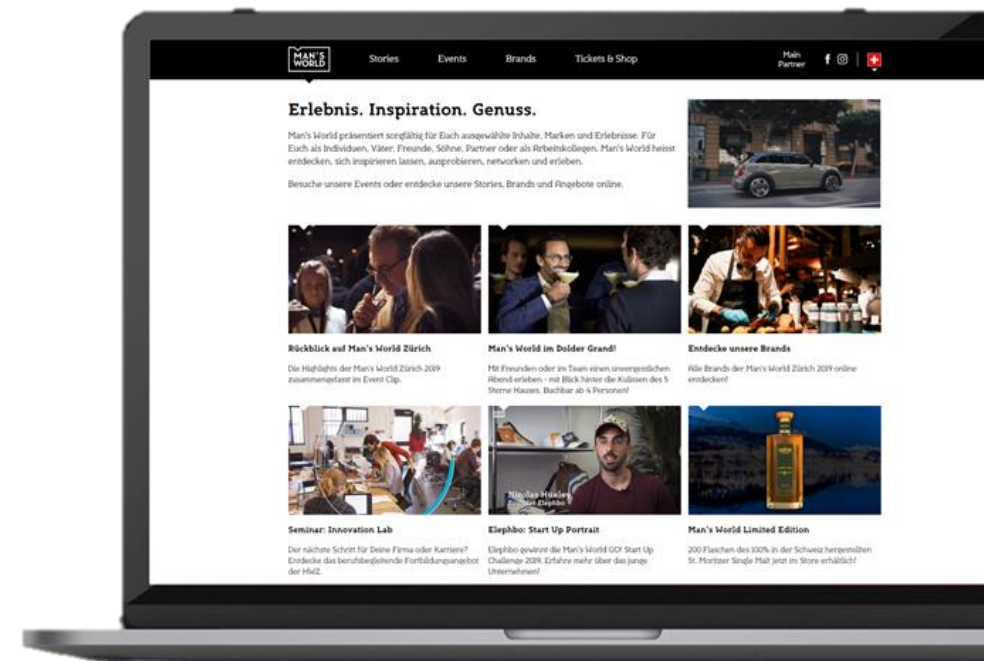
MAN'S WORLD

Stories Events Brands Tickets & Shop

Main Partner

Erlebnis. Inspiration. Genuss.

Man's World präsentiert sorgfältig für Euch ausgewählte Inhalte, Marken und Erlebnisse. Für Euch als Individuen, Väter, Freunde, Söhne, Partner oder als Arbeitskollegen. Man's World heisst entdecken, sich inspirieren lassen, ausprobieren, networken und erleben.

Besuche unsere Events oder entdecke unsere Stories, Brands und Angebote online.

Rückblick auf Man's World Zürich

Die Highlights der Man's World Zürich 2019 zusammengefasst im Event Clip.

Man's World im Dolder Grand!

Mit Freunden oder im Team einen unvergesslichen Abend erleben - mit Blick hinter die Kulissen des 5 Sterne Hauses. Buchbar ab 4 Personen!

Entdecke unsere Brands

Alle Brands der Man's World Zürich 2019 online entdecken!

Seminar: Innovation Lab

Der nächste Schritt für Deine Firma oder Karriere? Entdecke das berufsbegleitende Fortbildungsangebot der HWZ.

Nicolas Huxley
Founder Elephbo

Elephbo: Start Up Portrait

Elephbo gewinnt die Man's World GO! Start Up Challenge 2019. Erfahre mehr über das junge Unternehmen!

Man's World Limited Edition

200 Flaschen des 100% in der Schweiz hergestellten St. Moritzer Single Malt jetzt im Store erhältlich!